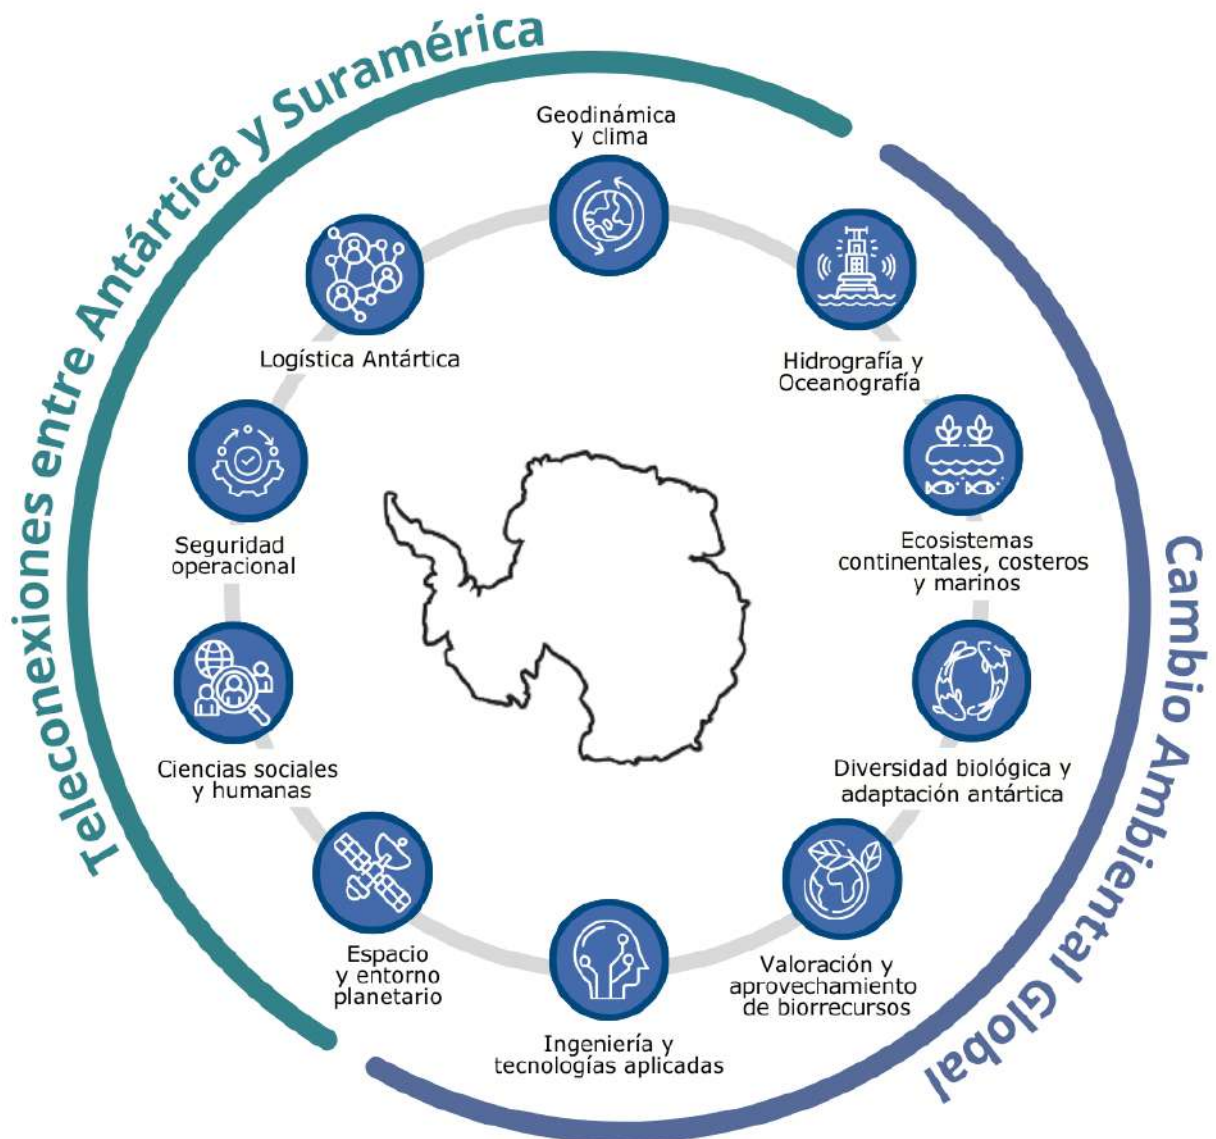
Teleconexiones entre Antártica y Suramérica

Geodinámica y clima

Hidrografía y Oceanografía

Ecosistemas continentales, costeros y marinos

Diversidad biológica y adaptación antártica

Valoración y aprovechamiento de biorrecursos

Ingeniería y tecnologías aplicadas

Espacio y entorno planetario

Ciencias sociales y humanas

Seguridad operacional

Logística Antártica

Cambio Ambiental Global